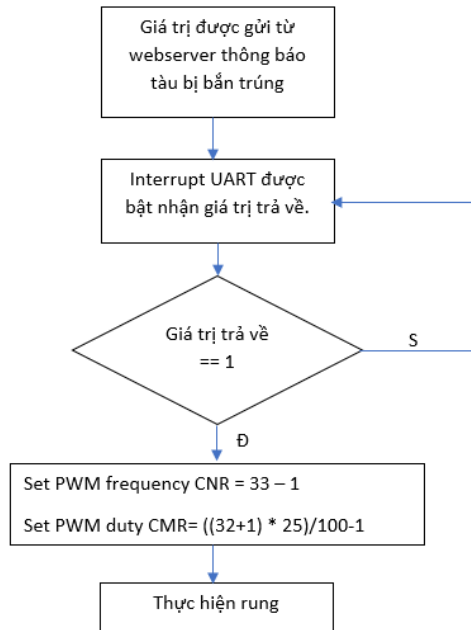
Giá trị được gửi từ webserver thông báo tàu bị bắn trúng

Interrupt UART được bật nhận giá trị trả về.

Giá trị trả về == 1

S

Đ

Set PWM frequency CNR = 33 – 1

Set PWM duty CMR= ((32+1) * 25)/100-1

Thực hiện rung